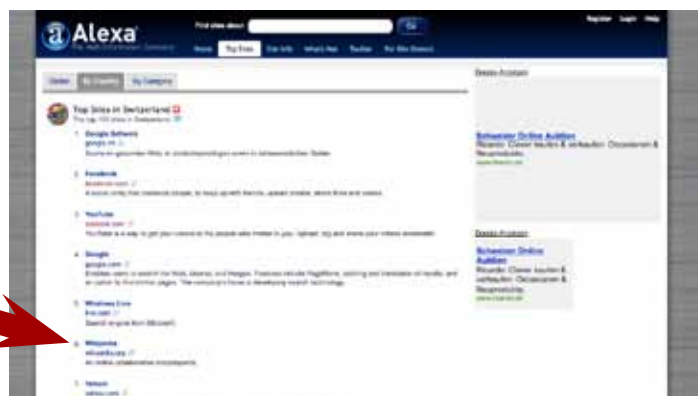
Alexa
The Web Information Company

Find sites about: Go

Register Login Help

Home Top Sites Site Info What's Hot Toolbar For Site Owners

Global By Country By Category

Top Sites in Switzerland
The top 100 sites in Switzerland

1. Google Schweiz
google.ch
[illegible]

2. Facebook
facebook.com
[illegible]

3. YouTube
youtube.com
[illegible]

4. Google
google.com
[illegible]

5. Windows Live
live.com
Search engine from Microsoft.

6. Wikipedia
wikipedia.org
An online collaborative encyclopedia.

7. Yahoo!
yahoo.com

Google-Anzeigen

Schweizer Online Auktion
Ricardo: Clever kaufen & verkaufen. Occasionen & Neuprodukte.
www.ricardo.ch

Google-Anzeigen

Schweizer Online Auktion
Ricardo: Clever kaufen & verkaufen. Occasionen & Neuprodukte.
www.ricardo.ch